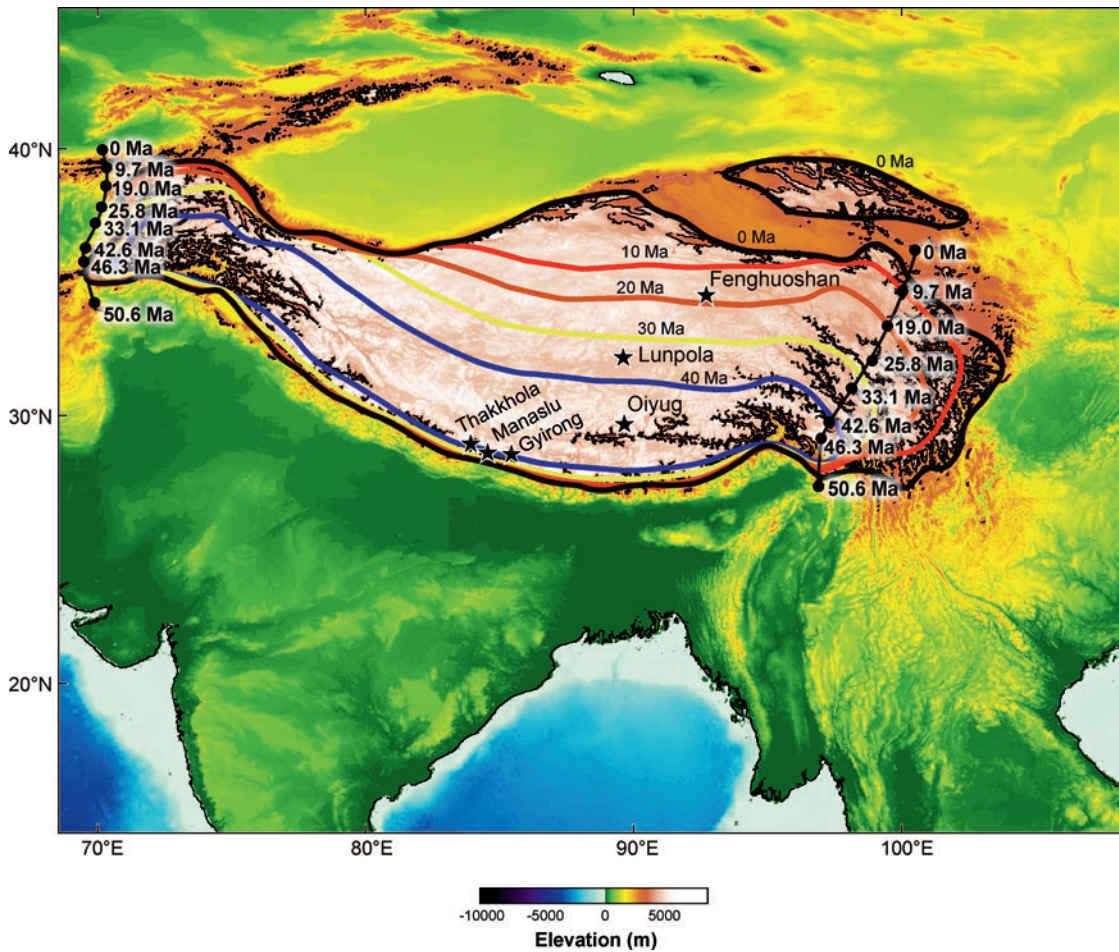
40°N
30°N
20°N
70°E
80°E
90°E
100°E

0 Ma
9.7 Ma
19.0 Ma
25.8 Ma
33.1 Ma
42.6 Ma
46.3 Ma
50.6 Ma

0 Ma
0 Ma
10 Ma
20 Ma
30 Ma
40 Ma
Fenghuoshan
Lunpola
Thakkhola
Manaslu
Gyirong
Oiyug

0 Ma
9.7 Ma
19.0 Ma
25.8 Ma
33.1 Ma
42.6 Ma
46.3 Ma
50.6 Ma

-10000
-5000
0
5000
Elevation (m)